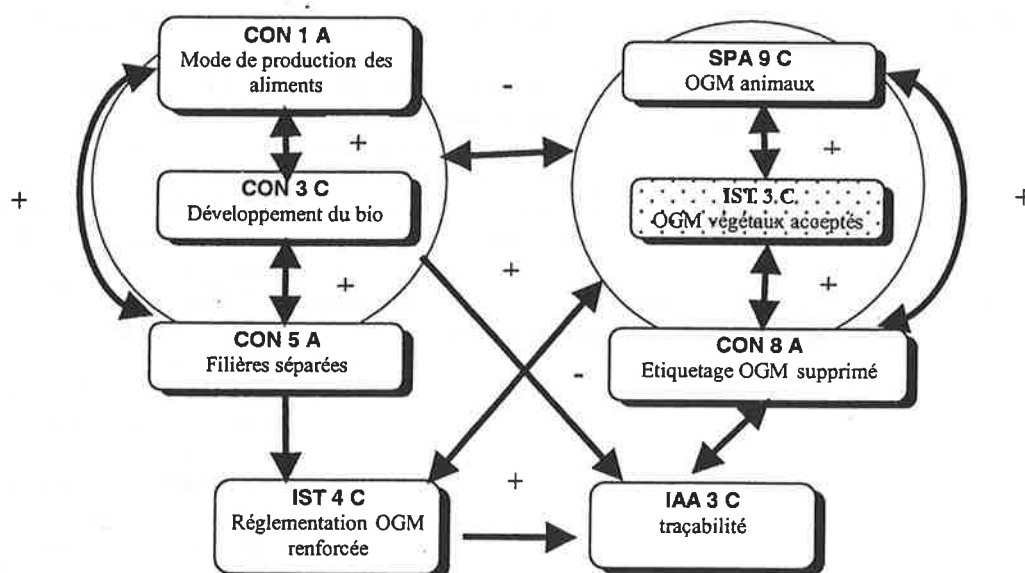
CON 1 A
Mode de production des aliments

-

SPA 9 C
OGM animaux

+

+

+

CON 3 C
Développement du bio

IST 3 C
OGM végétaux acceptés

+

+

+

+

CON 5 A
Filières séparées

CON 8 A
Etiquetage OGM supprimé

-

+

IST 4 C
Réglementation OGM renforcée

IAA 3 C
traçabilité